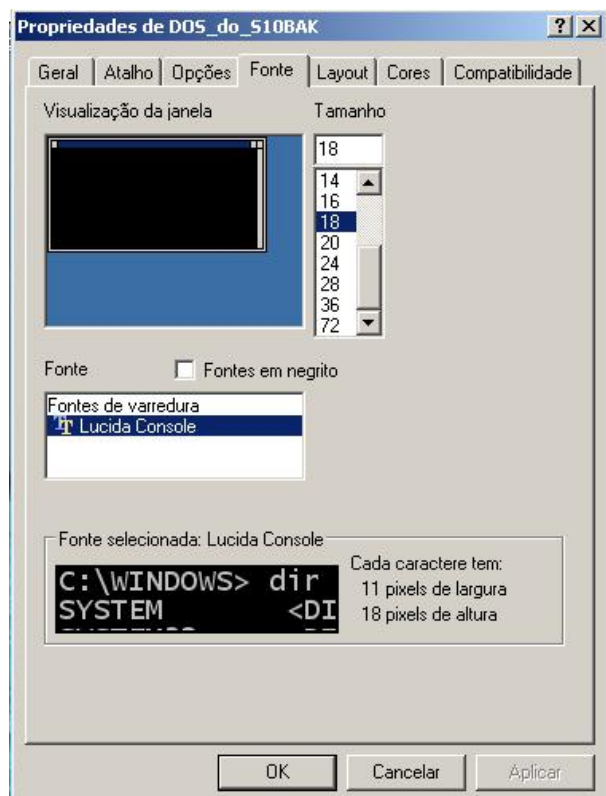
Propriedades de DOS_do_S10BAK
? X
Geral | Atalho | Opções | Fonte | Layout | Cores | Compatibilidade

Visualização da janela

Tamanho
18
14
16
18
20
24
28
36
72

Fonte
Fontes em negrito

Fontes de varredura
Lucida Console

Fonte selecionada: Lucida Console
C:\WINDOWS> dir
SYSTEM <DI
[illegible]

Cada caractere tem:
11 pixels de largura
18 pixels de altura

OK
Cancelar
Aplicar